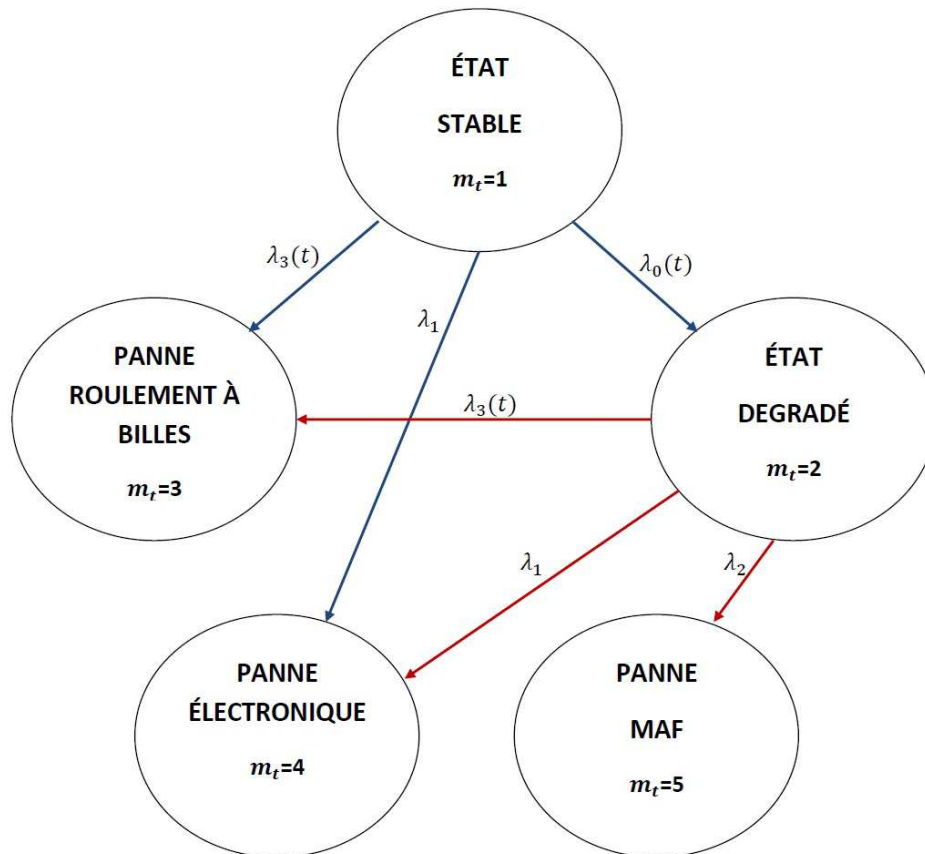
ÉTAT

STABLE

$m_t$=1

$\lambda_3(t)$

$\lambda_1$

$\lambda_0(t)$

PANNE ROULEMENT À BILLES

$m_t$=3

$\lambda_3(t)$

ÉTAT

DEGRADÉ

$m_t$=2

$\lambda_1$

$\lambda_2$

PANNE ÉLECTRONIQUE

$m_t$=4

PANNE

MAF

$m_t$=5